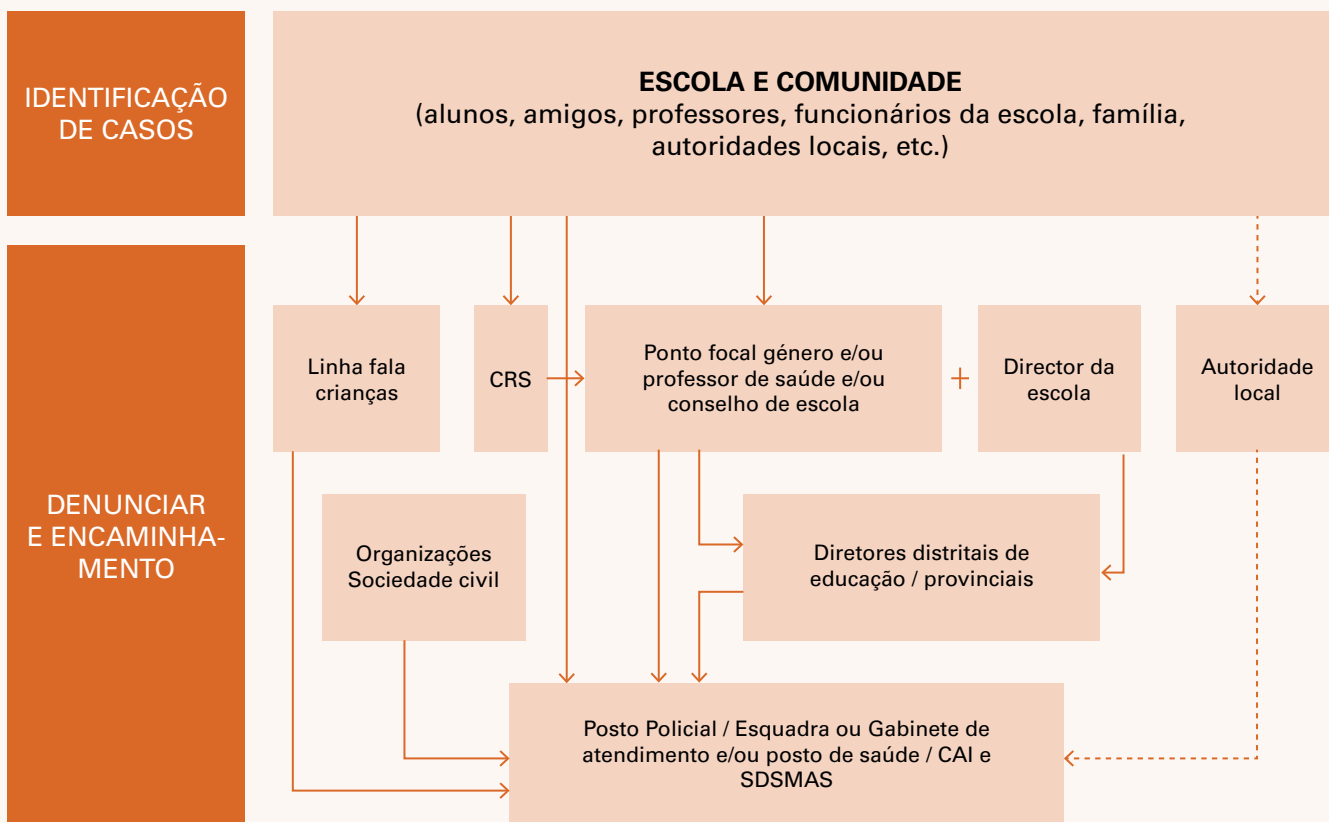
IDENTIFICAÇÃO DE CASOS

ESCOLA E COMUNIDADE
(alunos, amigos, professores, funcionários da escola, família, autoridades locais, etc.)

DENUNCIAR E ENCAMINHAMENTO

Linha fala crianças

CRS

Ponto focal género e/ou professor de saúde e/ou conselho de escola

+

Director da escola

Autoridade local

Organizações Sociedade civil

Diretores distritais de educação / provinciais

Posto Policial / Esquadra ou Gabinete de atendimento e/ou posto de saúde / CAI e SDSMAS